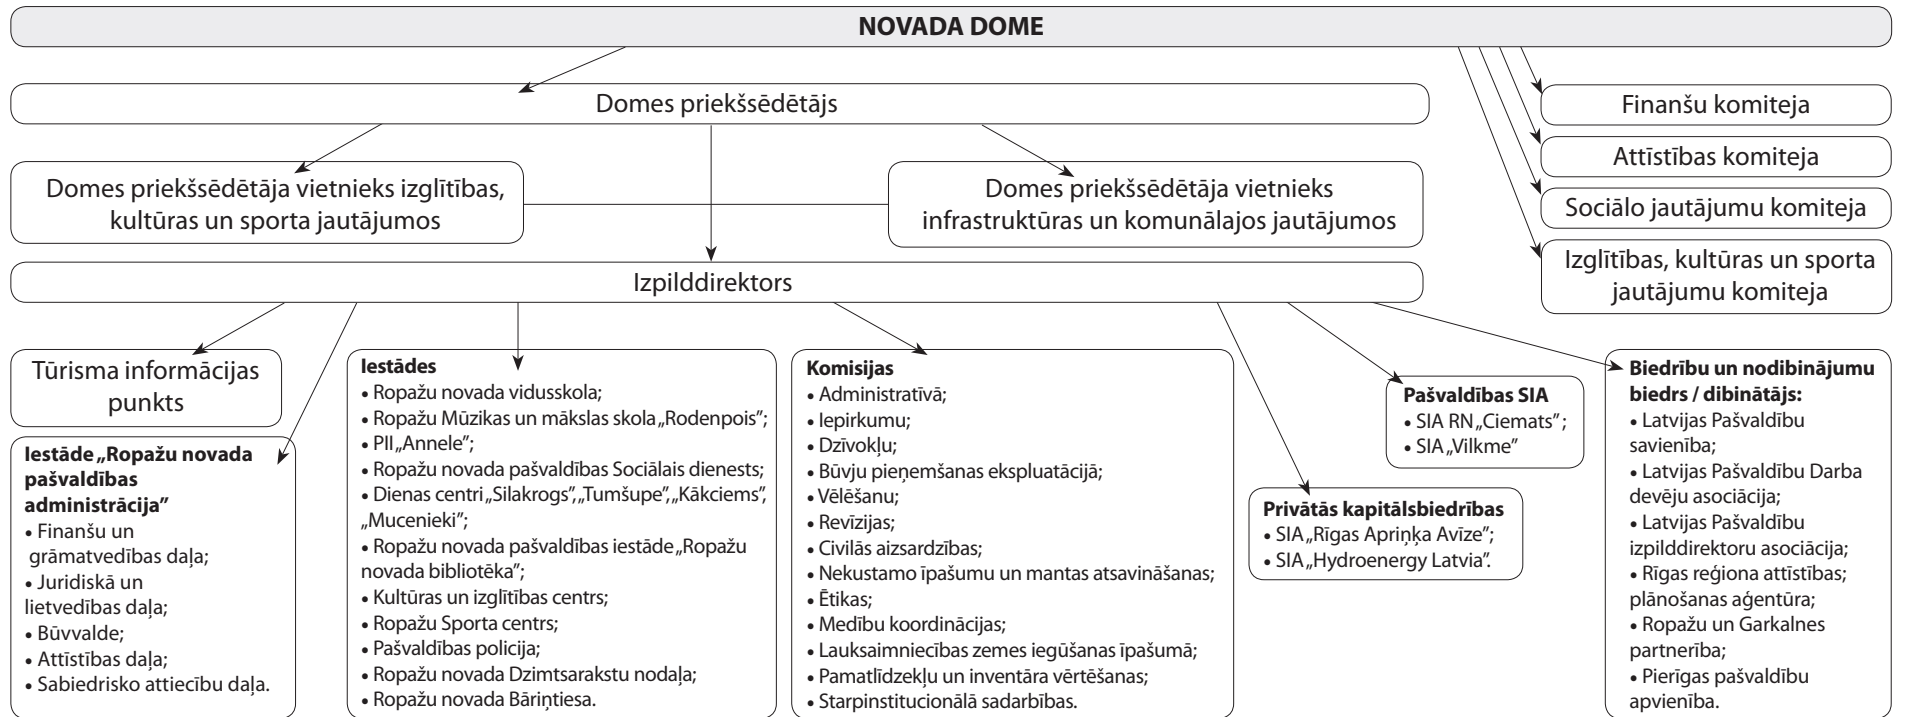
NOVADA DOME

Domes priekšsēdētājs

Finanšu komiteja

Attīstības komiteja

Sociālo jautājumu komiteja

Izglītības, kultūras un sporta jautājumu komiteja

Domes priekšsēdētāja vietnieks izglītības, kultūras un sporta jautājumos

Domes priekšsēdētāja vietnieks infrastruktūras un komunālajos jautājumos

Izpilddirektors

Tūrisma informācijas punkts

Iestāde „Ropažu novada pašvaldības administrācija”
• Finanšu un grāmatvedības daļa;
• Juridiskā un lietvedības daļa;
• Būvvalde;
• Attīstības daļa;
• Sabiedrisko attiecību daļa.

Iestādes
• Ropažu novada vidusskola;
• Ropažu Mūzikas un mākslas skola „Rodenpois”;
• PII „Annele”;
• Ropažu novada pašvaldības Sociālais dienests;
• Dienas centri „Silakrogs”, „Tumšupe”, „Kākciems”, „Mucenieki”;
• Ropažu novada pašvaldības iestāde „Ropažu novada bibliotēka”;
• Kultūras un izglītības centrs;
• Ropažu Sporta centrs;
• Pašvaldības policija;
• Ropažu novada Dzimtsarakstu nodaļa;
• Ropažu novada Bāriņtiesa.

Komisijas
• Administratīvā;
• Iepirkumu;
• Dzīvokļu;
• Būvju pieņemšanas ekspluatācijā;
• Vēlēšanu;
• Revīzijas;
• Civilās aizsardzības;
• Nekustamo īpašumu un mantas atsavināšanas;
• Ētikas;
• Medību koordinācijas;
• Lauksaimniecības zemes iegūšanas īpašumā;
• Pamatlīdzekļu un inventāra vērtēšanas;
• Starpinstitucionālā sadarbības.

Pašvaldības SIA
• SIA RN „Ciemats”;
• SIA „Vilkme”

Privātās kapitālsbiedrības
• SIA „Rīgas Apriņķa Avīze”;
• SIA „Hydroenergy Latvia”.

Biedrību un nodibinājumu biedrs / dibinātājs:
• Latvijas Pašvaldību savienība;
• Latvijas Pašvaldību Darba devēju asociācija;
• Latvijas Pašvaldību izpilddirektoru asociācija;
• Rīgas reģiona attīstības; plānošanas aģentūra;
• Ropažu un Garkalnes partnerība;
• Pierīgas pašvaldību apvienība.